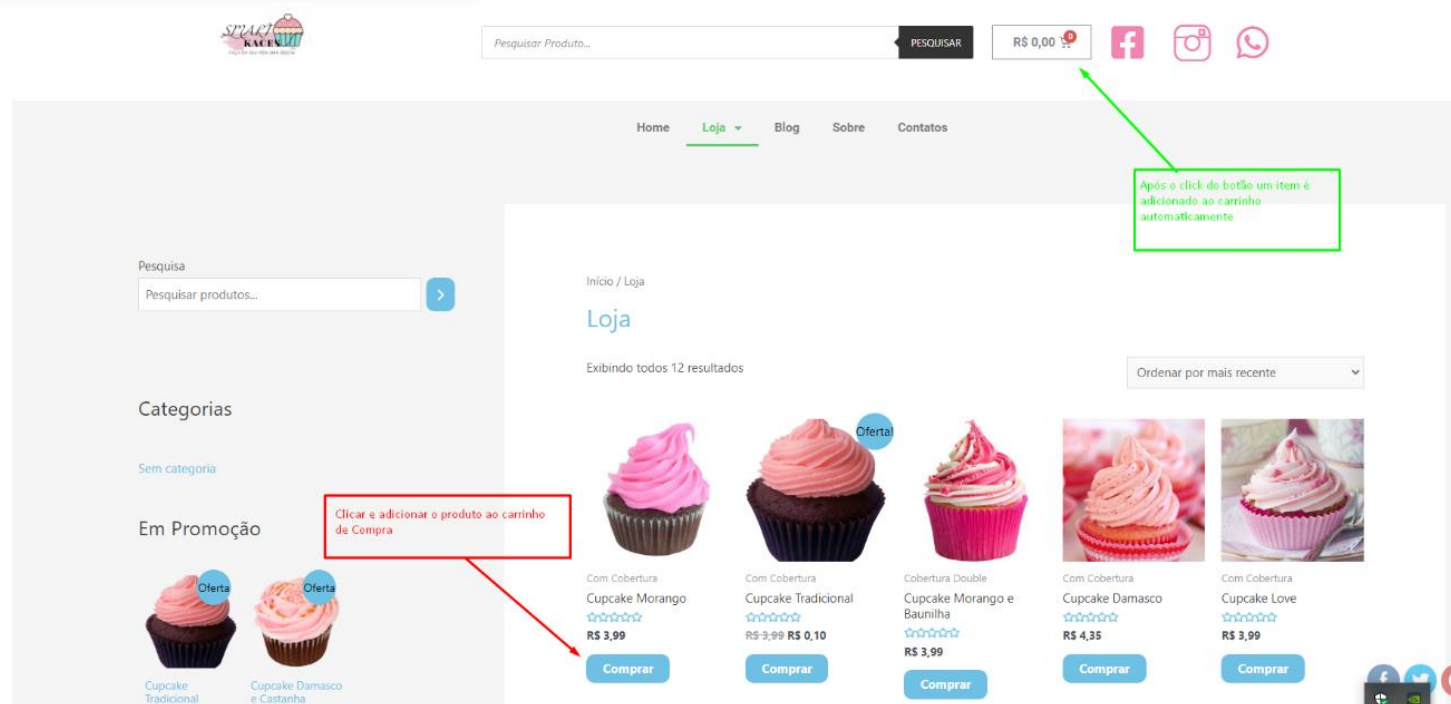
Smart Kakes

Pesquisar Produto...

PESQUISAR

R$ 0,00 0

Home Loja Blog Sobre Contatos

Após o click do botão um item é adicionado ao carrinho automaticamente

Pesquisa

Pesquisar produtos...

Início / Loja

Loja

Exibindo todos 12 resultados

Ordenar por mais recente

Categorias

Sem categoria

Em Promoção

Clicar e adicionar o produto ao carrinho de Compra

Oferta

Oferta

Cupcake Tradicional

Oferta

Cupcake Damasco e Castanha

Oferta!

Com Cobertura
Cupcake Morango
R$ 3,99
Comprar

Com Cobertura
Cupcake Tradicional
~~R$ 3,99~~ R$ 0,10
Comprar

Cobertura Double
Cupcake Morango e Baunilha
R$ 3,99
Comprar

Com Cobertura
Cupcake Damasco
R$ 4,35
Comprar

Com Cobertura
Cupcake Love
R$ 3,99
Comprar